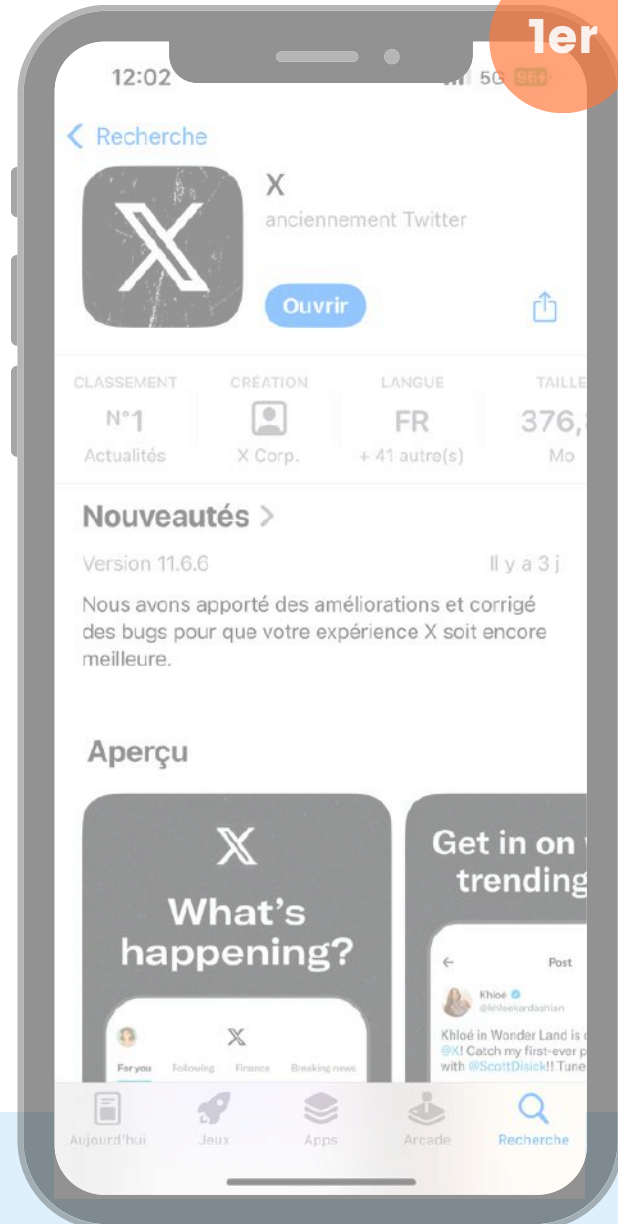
1er

12:02

5G 96

Recherche

X

anciennement Twitter

Ouvrir

| CLASSEMENT | CRÉATION | LANGUE | TAILLE |
|---|---|---|---|
| N°1 | | FR | 376,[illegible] |
| Actualités | X Corp. | + 41 autre(s) | Mo |

Nouveautés >

Version 11.6.6

Il y a 3 j

Nous avons apporté des améliorations et corrigé des bugs pour que votre expérience X soit encore meilleure.

Aperçu

X

What's happening?

X

For you Following Finance Breaking news

Get in on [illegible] trending

Post

Khloé

@khloekardashian

Khloé in Wonder Land is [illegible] @X! Catch my first-ever p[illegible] with @ScottDisick!! Tune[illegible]

Aujourd'hui Jeux Apps Arcade Recherche